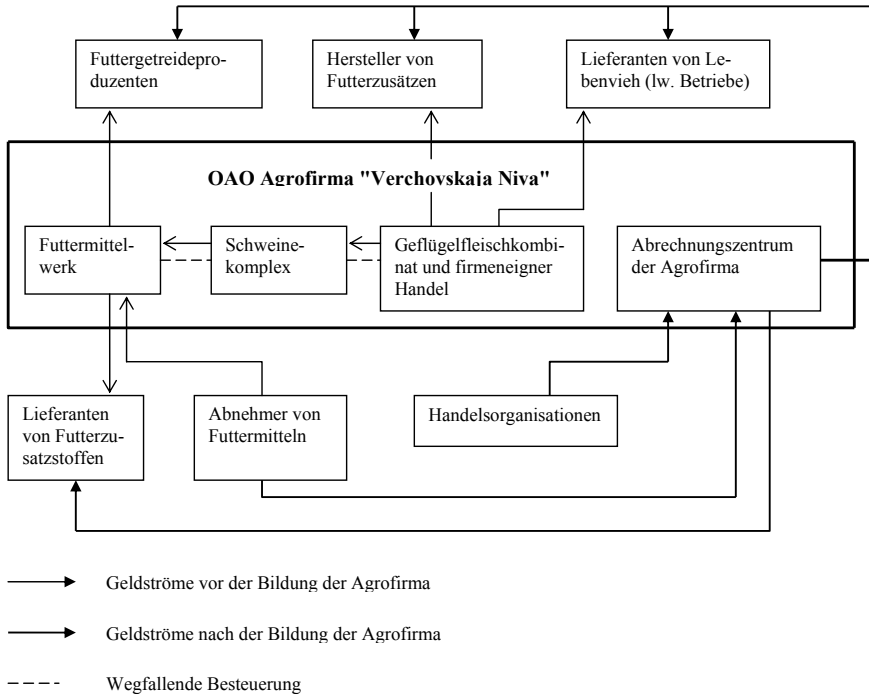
Futtergetreideproduzenten

Hersteller von Futterzusätzen

Lieferanten von Lebenvieh (lw. Betriebe)

OAO Agrofirma "Verchovskaja Niva"

Futtermittelwerk

Schweinekomplex

Geflügelfleischkombinat und firmeneigner Handel

Abrechnungszentrum der Agrofirma

Lieferanten von Futterzusatzstoffen

Abnehmer von Futtermitteln

Handelsorganisationen

Geldströme vor der Bildung der Agrofirma

Geldströme nach der Bildung der Agrofirma

Wegfallende Besteuerung